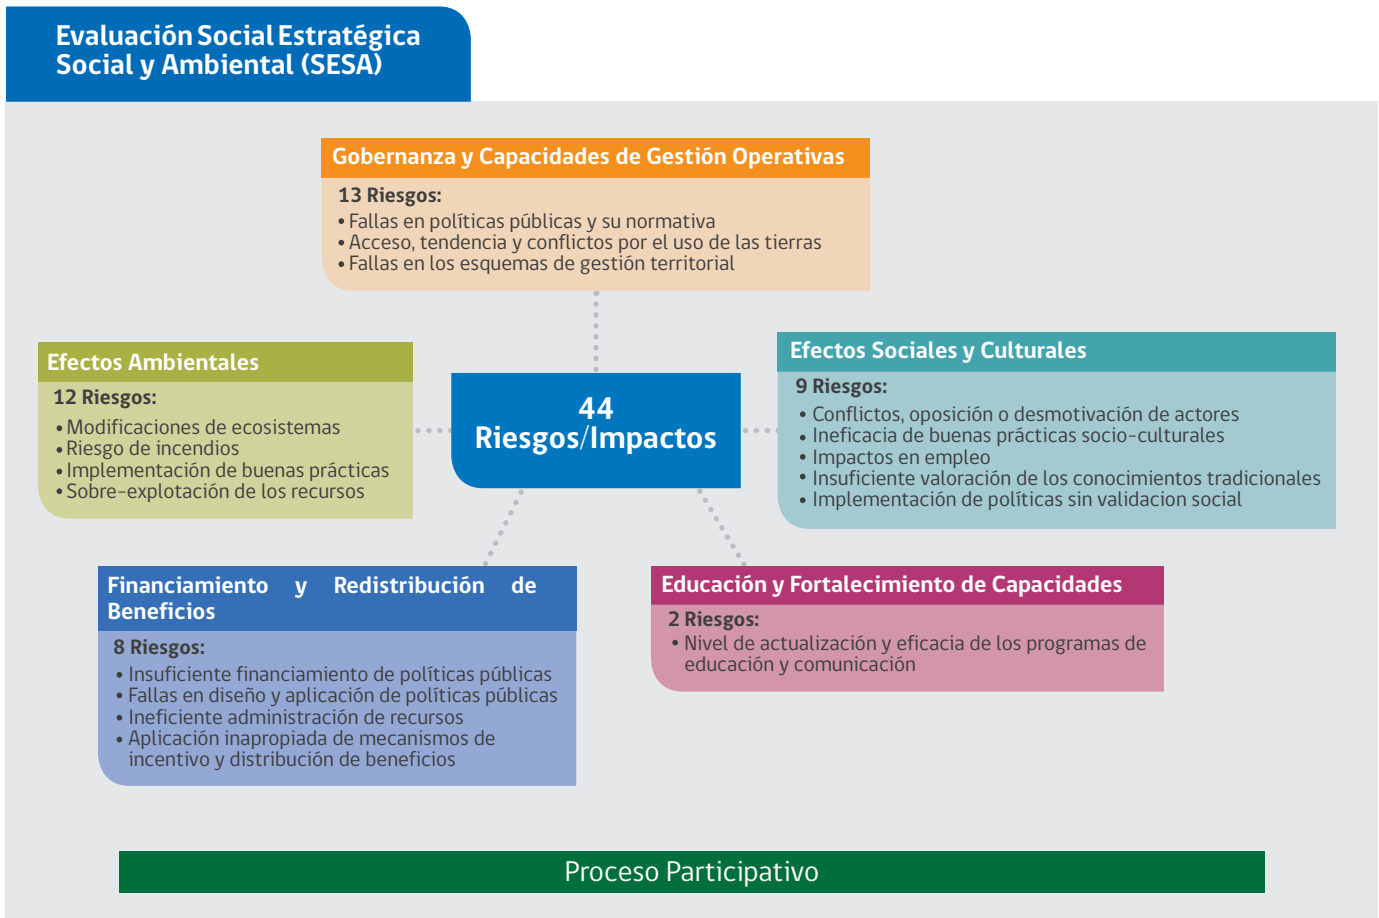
Evaluación Social Estratégica Social y Ambiental (SESA)

Gobernanza y Capacidades de Gestión Operativas

13 Riesgos:
• Fallas en políticas públicas y su normativa
• Acceso, tendencia y conflictos por el uso de las tierras
• Fallas en los esquemas de gestión territorial

Efectos Ambientales

12 Riesgos:
• Modificaciones de ecosistemas
• Riesgo de incendios
• Implementación de buenas prácticas
• Sobre-explotación de los recursos

44
Riesgos/Impactos

Efectos Sociales y Culturales

9 Riesgos:
• Conflictos, oposición o desmotivación de actores
• Ineficacia de buenas prácticas socio-culturales
• Impactos en empleo
• Insuficiente valoración de los conocimientos tradicionales
• Implementación de políticas sin validacion social

Financiamiento y Redistribución de Beneficios

8 Riesgos:
• Insuficiente financiamiento de políticas públicas
• Fallas en diseño y aplicación de políticas públicas
• Ineficiente administración de recursos
• Aplicación inapropiada de mecanismos de incentivo y distribución de beneficios

Educación y Fortalecimiento de Capacidades

2 Riesgos:
• Nivel de actualización y eficacia de los programas de educación y comunicación

Proceso Participativo